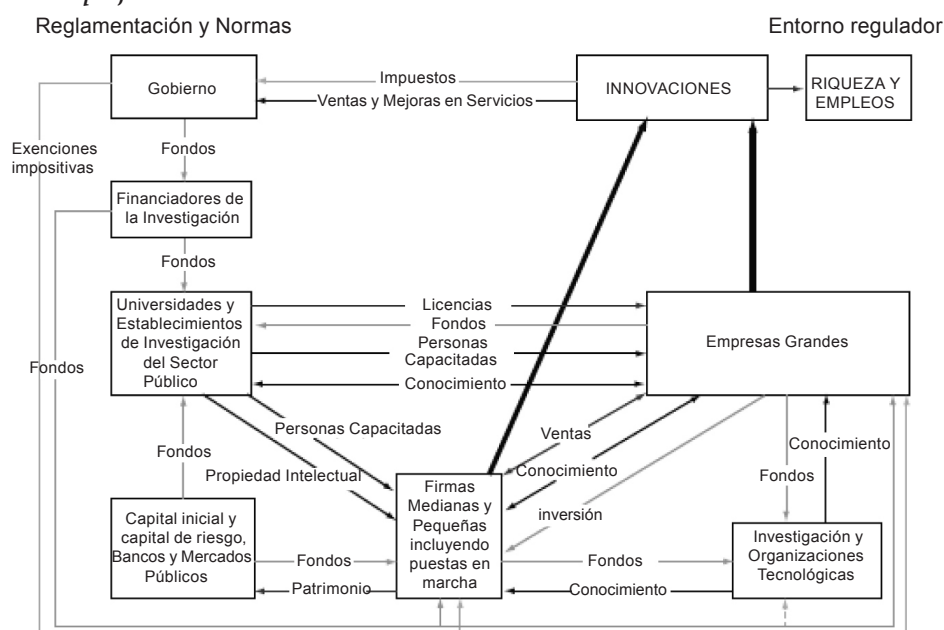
Reglamentación y Normas

Entorno regulador

Gobierno

Impuestos

Ventas y Mejoras en Servicios

INNOVACIONES

RIQUEZA Y EMPLEOS

Exenciones impositivas

Fondos

Financiadores de la Investigación

Fondos

Universidades y Establecimientos de Investigación del Sector Público

Licencias

Fondos

Personas Capacitadas

Conocimiento

Empresas Grandes

Fondos

Personas Capacitadas

Ventas

Conocimiento

Fondos

Propiedad Intelectual

inversión

Conocimiento

Fondos

Firmas Medianas y Pequeñas incluyendo puestas en marcha

Capital inicial y capital de riesgo, Bancos y Mercados Públicos

Fondos

Patrimonio

Fondos

Conocimiento

Investigación y Organizaciones Tecnológicas